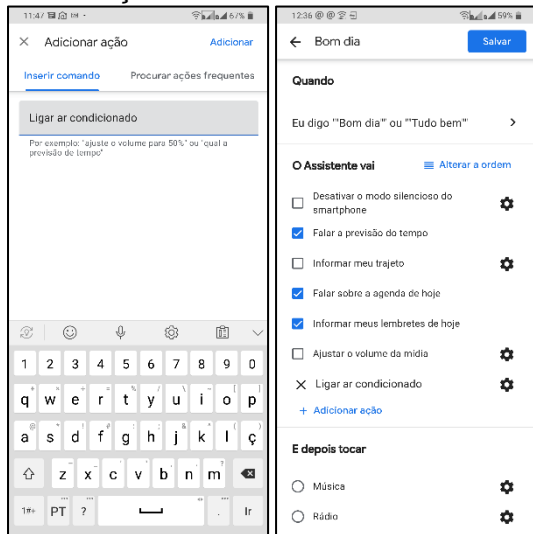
11:47 67%

× Adicionar ação Adicionar

Inserir comando Procurar ações frequentes

Ligar ar condicionado

Por exemplo: "ajuste o volume para 50%" ou "qual a previsão do tempo"

1 2 3 4 5 6 7 8 9 0
q w e r t y u i o p
a s d f g h j k l ç
z x c v b n m
?123 PT ? . Ir

12:36 59%

← Bom dia Salvar

Quando

Eu digo "Bom dia" ou "Tudo bem" >

O Assistente vai Alterar a ordem

Desativar o modo silencioso do smartphone

Falar a previsão do tempo

Informar meu trajeto

Falar sobre a agenda de hoje

Informar meus lembretes de hoje

Ajustar o volume da mídia

× Ligar ar condicionado

+ Adicionar ação

E depois tocar

Música

Rádio